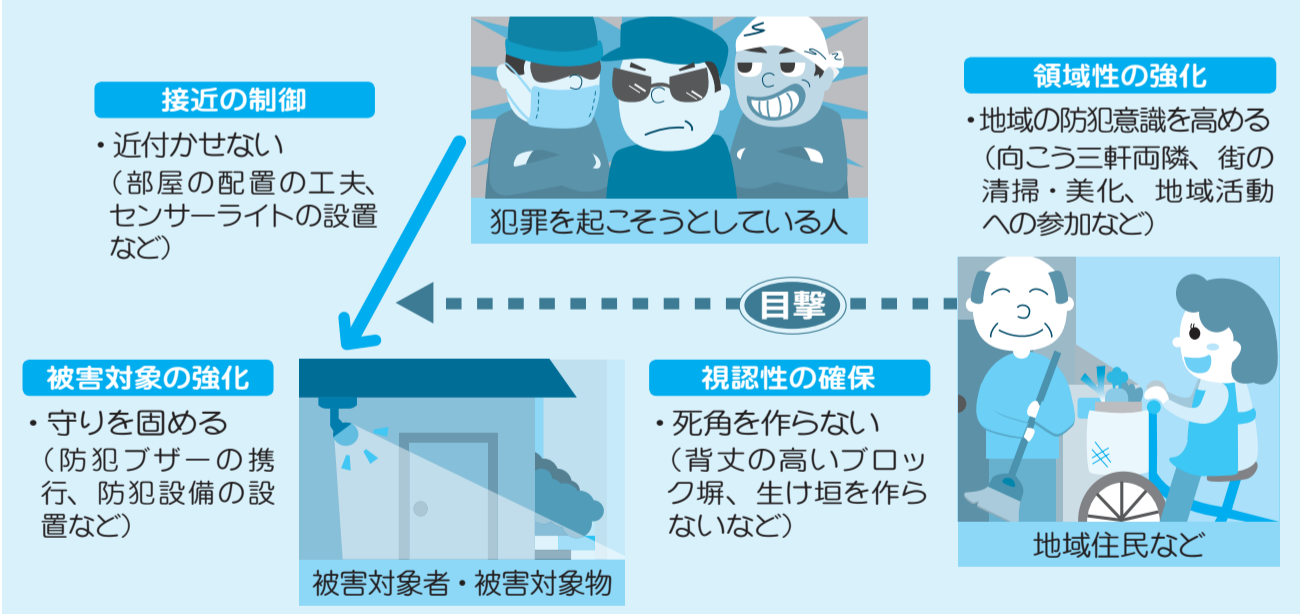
犯罪を起こそうとしている人

接近の制御
・近付かせない（部屋の配置の工夫、センサーライトの設置など）

領域性の強化
・地域の防犯意識を高める（向こう三軒両隣、街の清掃・美化、地域活動への参加など）

目撃

被害対象の強化
・守りを固める（防犯ブザーの携行、防犯設備の設置など）

視認性の確保
・死角を作らない（背丈の高いブロック塀、生け垣を作らないなど）

被害対象者・被害対象物

地域住民など